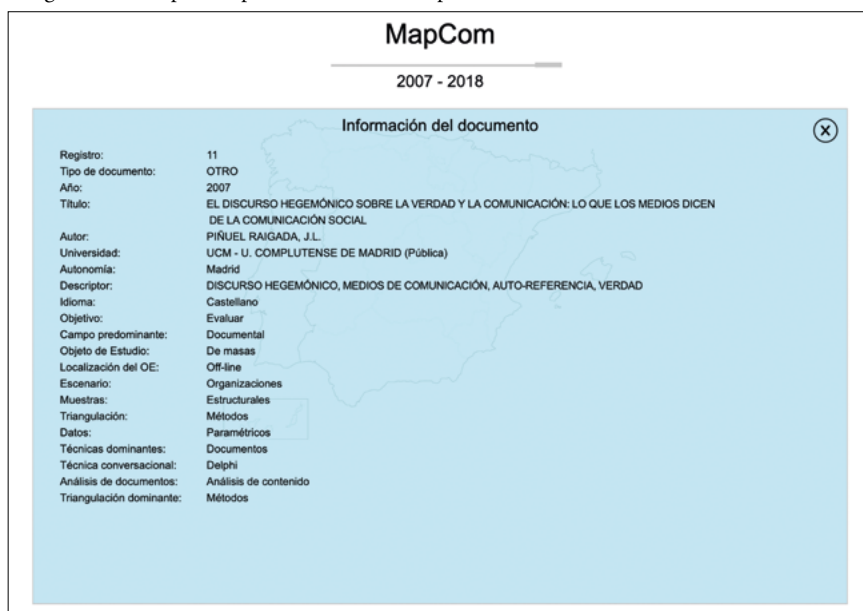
MapCom

2007 - 2018

Información del documento

| | |
|---|---|
| Registro: | 11 |
| Tipo de documento: | OTRO |
| Año: | 2007 |
| Título: | EL DISCURSO HEGEMÓNICO SOBRE LA VERDAD Y LA COMUNICACIÓN: LO QUE LOS MEDIOS DICEN DE LA COMUNICACIÓN SOCIAL |
| Autor: | PIÑUEL RAIGADA, J.L. |
| Universidad: | UCM - U. COMPLUTENSE DE MADRID (Pública) |
| Autonomía: | Madrid |
| Descriptor: | DISCURSO HEGEMÓNICO, MEDIOS DE COMUNICACIÓN, AUTO-REFERENCIA, VERDAD |
| Idioma: | Castellano |
| Objetivo: | Evaluar |
| Campo predominante: | Documental |
| Objeto de Estudio: | De masas |
| Localización del OE: | Off-line |
| Escenario: | Organizaciones |
| Muestras: | Estructurales |
| Triangulación: | Métodos |
| Datos: | Paramétricos |
| Técnicas dominantes: | Documentos |
| Técnica conversacional: | Delphi |
| Análisis de documentos: | Análisis de contenido |
| Triangulación dominante: | Métodos |